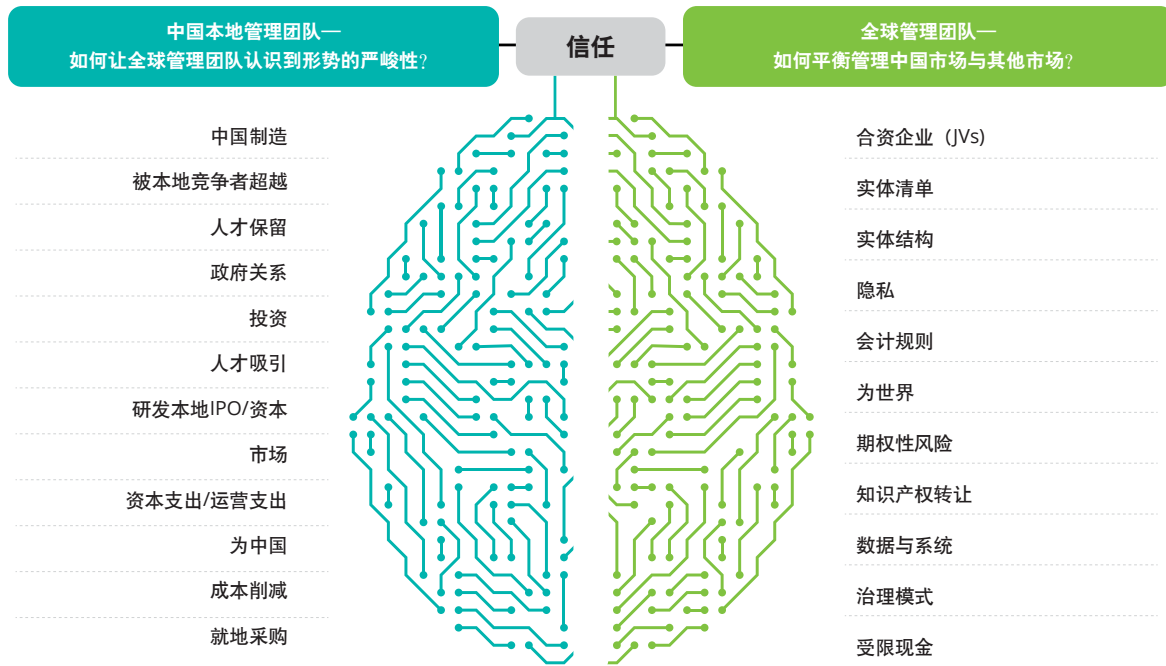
中国本地管理团队—
如何让全球管理团队认识到形势的严峻性？

信任

全球管理团队—
如何平衡管理中国市场与其他市场？

中国制造

被本地竞争者超越

人才保留

政府关系

投资

人才吸引

研发本地IPO/资本

市场

资本支出/运营支出

为中国

成本削减

就地采购

合资企业（JVs）

实体清单

实体结构

隐私

会计规则

为世界

期权性风险

知识产权转让

数据与系统

治理模式

受限现金